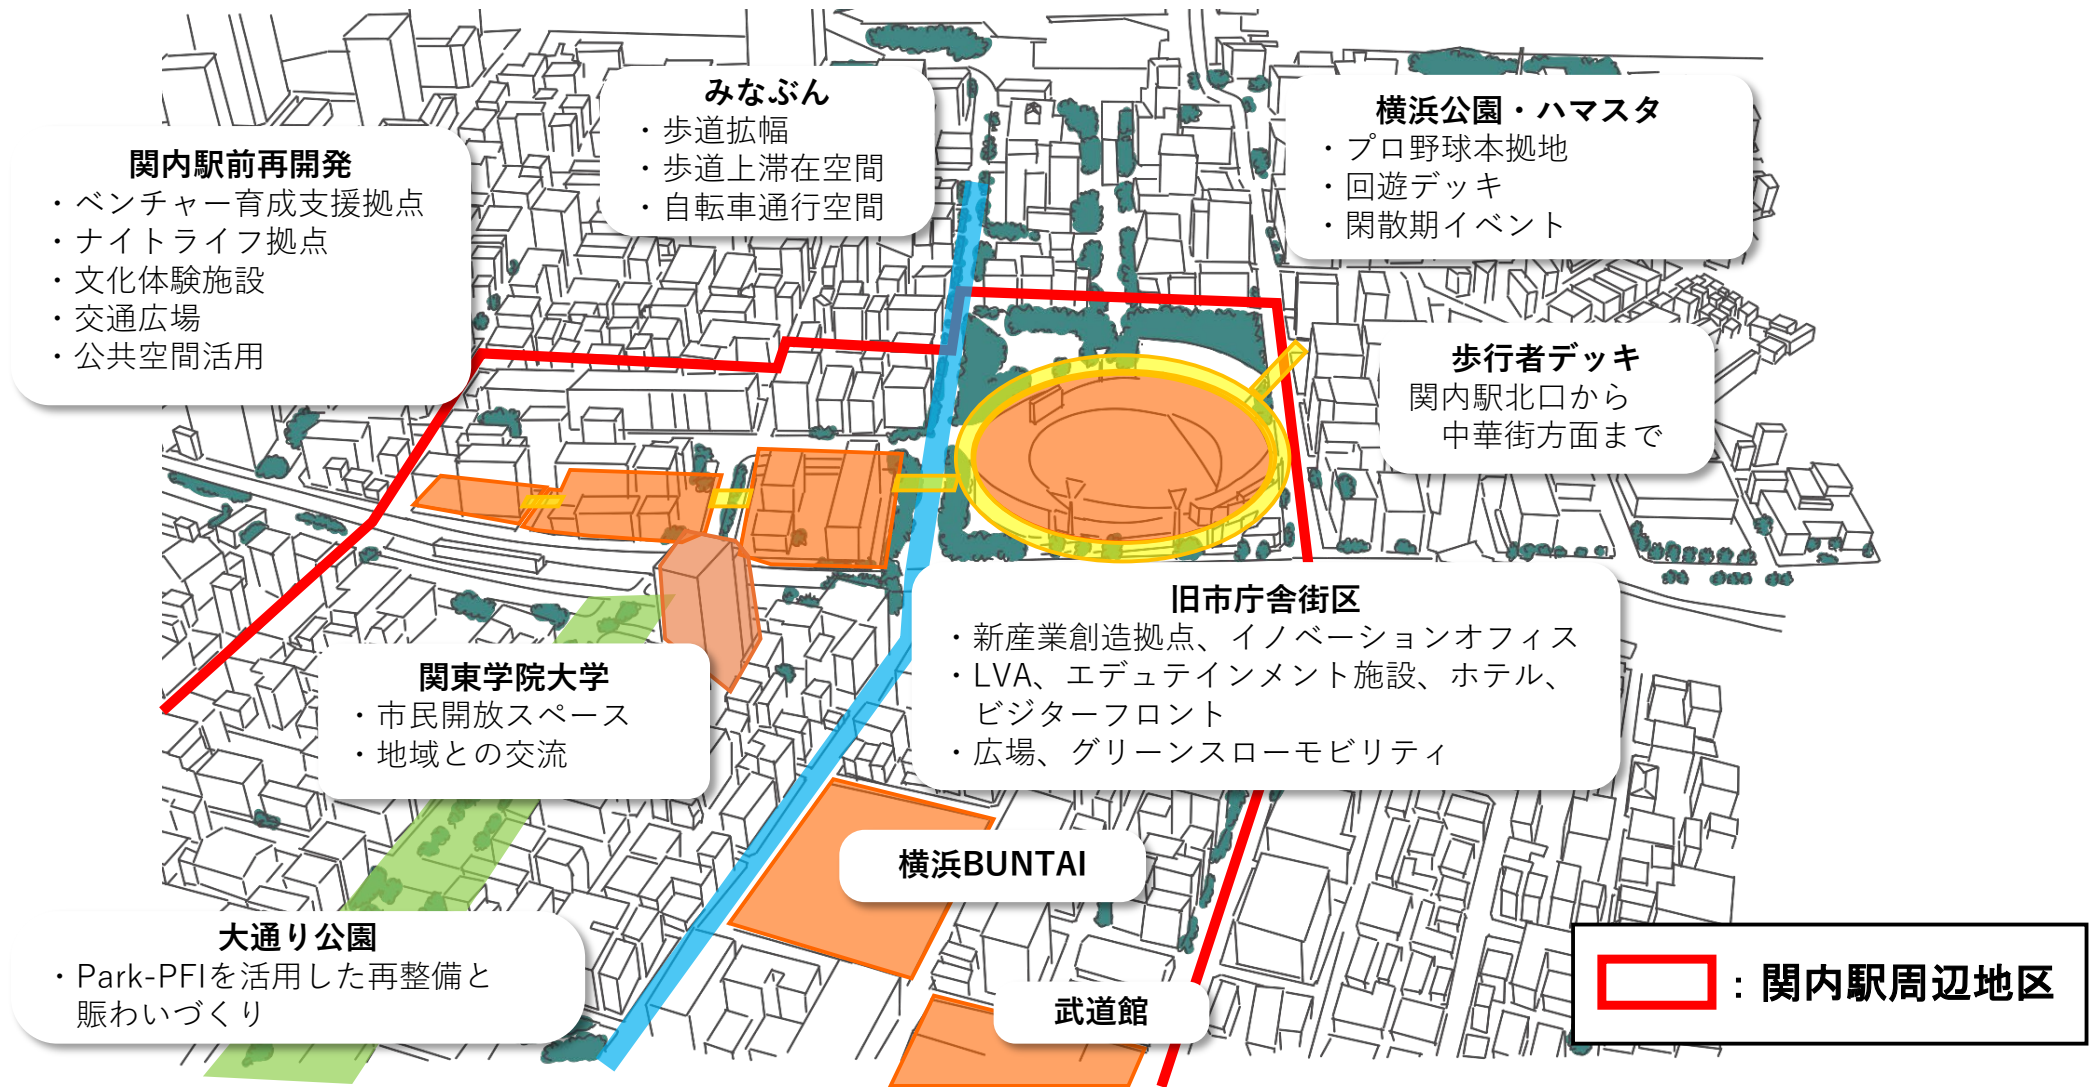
関内駅前再開発
・ベンチャー育成支援拠点
・ナイトライフ拠点
・文化体験施設
・交通広場
・公共空間活用

みなぶん
・歩道拡幅
・歩道上滞在空間
・自転車通行空間

横浜公園・ハマスタ
・プロ野球本拠地
・回遊デッキ
・閑散期イベント

歩行者デッキ
関内駅北口から
中華街方面まで

旧市庁舎街区
・新産業創造拠点、イノベーションオフィス
・LVA、エデュテインメント施設、ホテル、ビジターフロント
・広場、グリーンスローモビリティ

関東学院大学
・市民開放スペース
・地域との交流

横浜BUNTAI

大通り公園
・Park-PFIを活用した再整備と賑わいづくり

武道館

：関内駅周辺地区